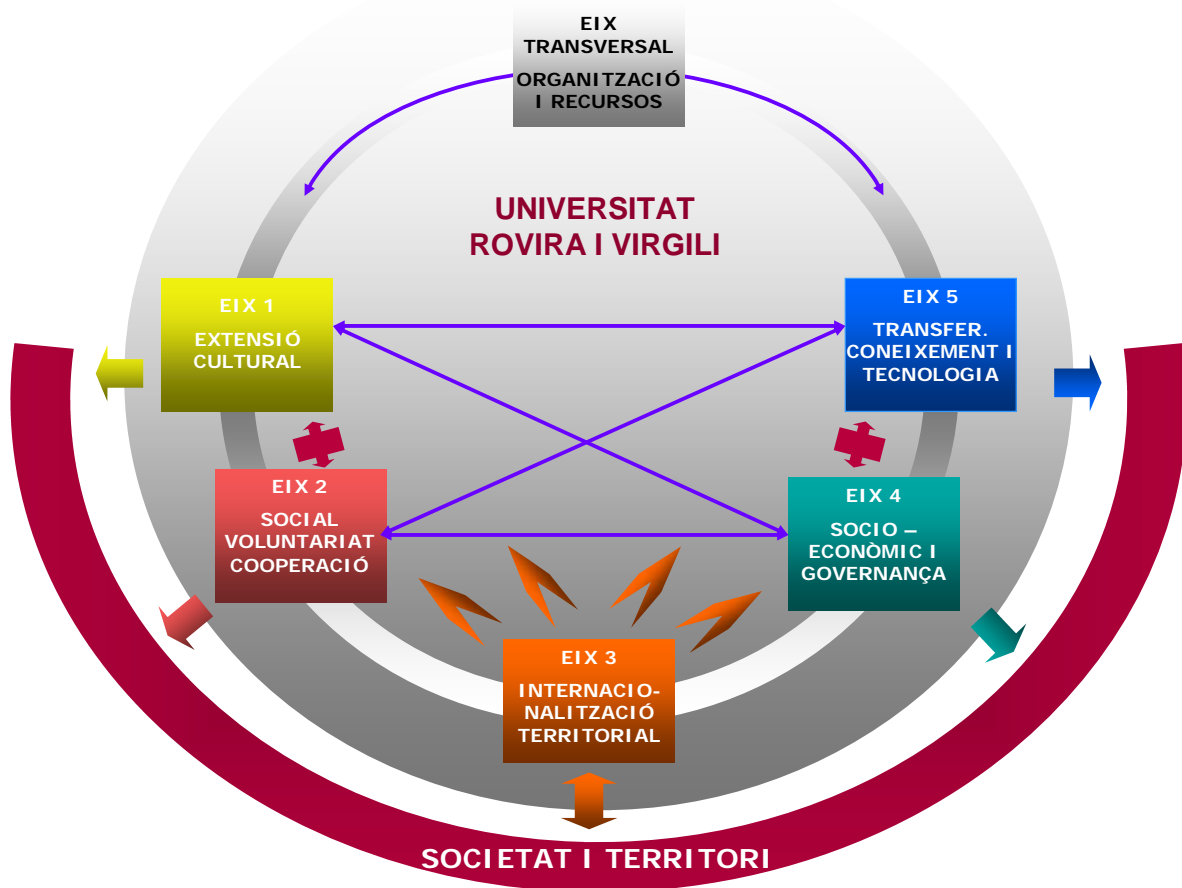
EIX TRANSVERSAL

ORGANITZACIÓ I RECURSOS

UNIVERSITAT ROVIRA I VIRGILI

EIX 1

EXTENSIÓ CULTURAL

EIX 5

TRANSFER. CONEIXEMENT I TECNOLOGIA

EIX 2

SOCIAL VOLUNTARIAT COOPERACIÓ

EIX 4

SOCIO – ECONÒMIC I GOVERNANÇA

EIX 3

INTERNACIONALITZACIÓ TERRITORIAL

SOCIETAT I TERRITORI